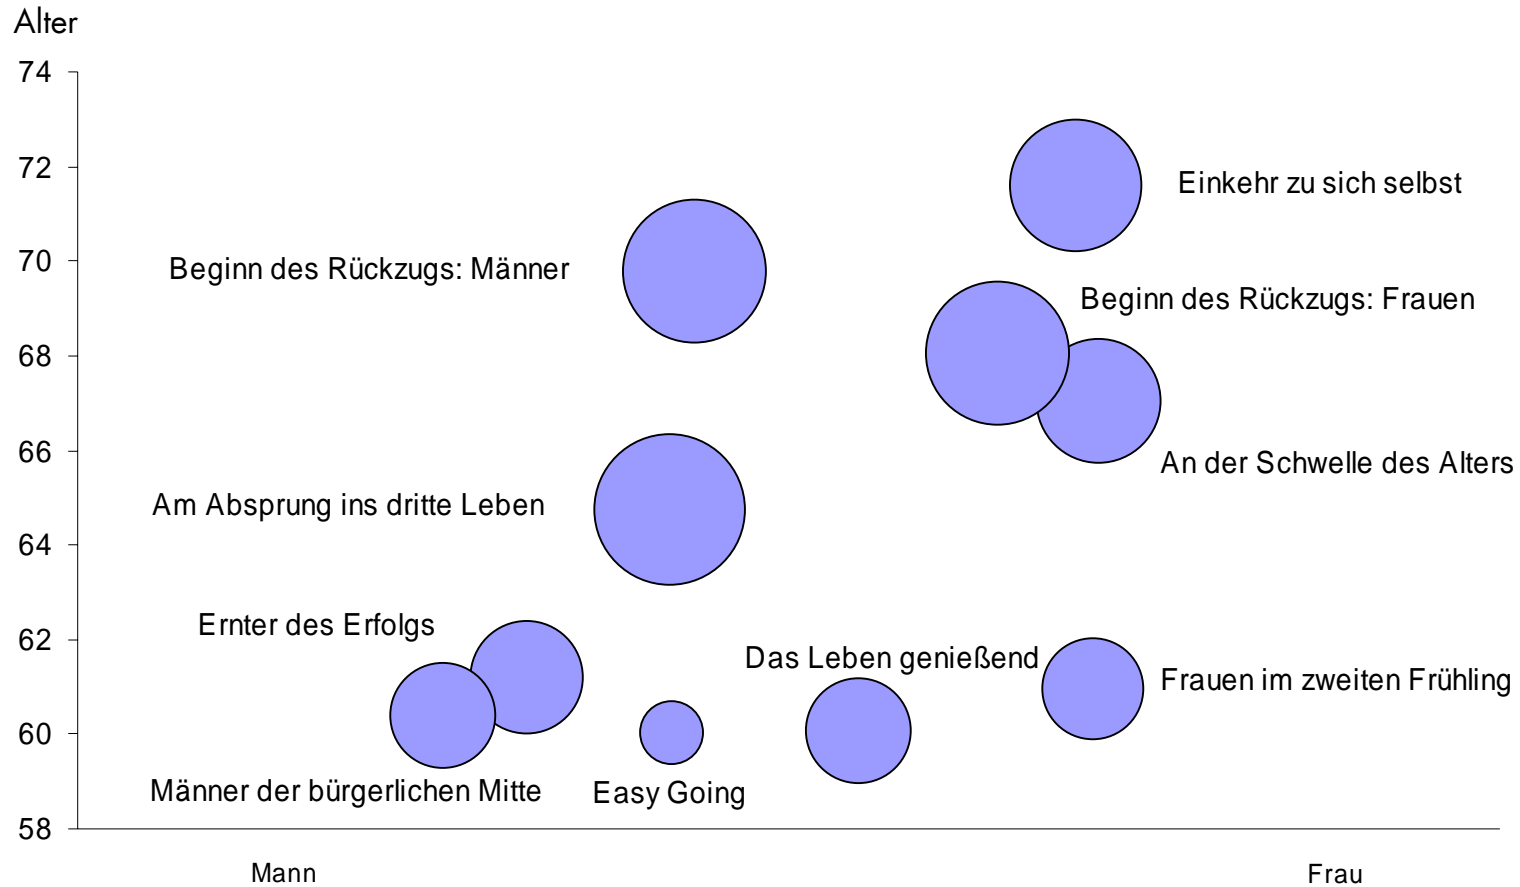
Alter

74
72
70
68
66
64
62
60
58

Einkehr zu sich selbst

Beginn des Rückzugs: Männer

Beginn des Rückzugs: Frauen

An der Schwelle des Alters

Am Absprung ins dritte Leben

Ernter des Erfolgs

Das Leben genießend

Frauen im zweiten Frühling

Männer der bürgerlichen Mitte

Easy Going

Mann

Frau